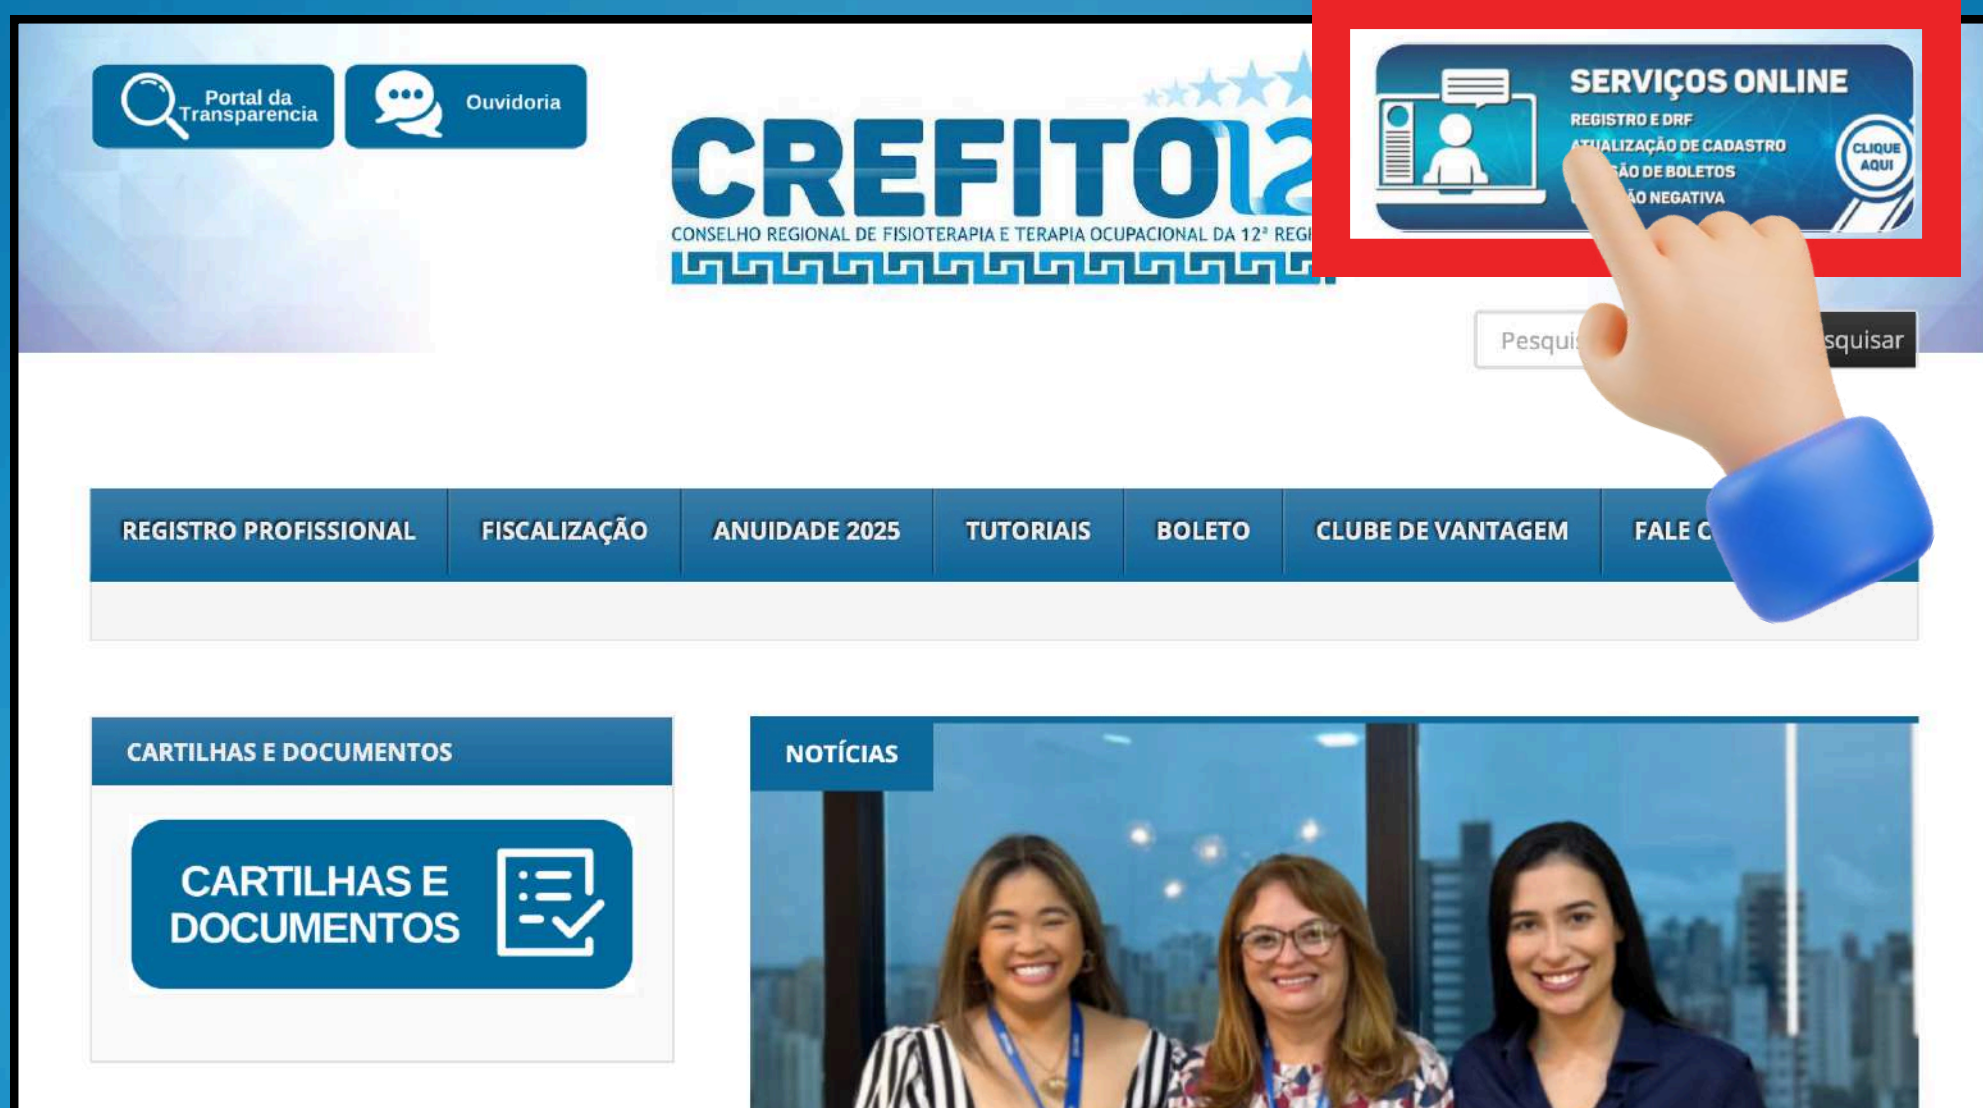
Portal da Transparencia

Ouvidoria

CREFITO12

CONSELHO REGIONAL DE FISIOTERAPIA E TERAPIA OCUPACIONAL DA 12ª REGI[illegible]

SERVIÇOS ONLINE

REGISTRO E DRF

ATUALIZAÇÃO DE CADASTRO

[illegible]SÃO DE BOLETOS

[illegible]ÃO NEGATIVA

CLIQUE AQUI

Pesqui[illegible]

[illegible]squisar

REGISTRO PROFISSIONAL

FISCALIZAÇÃO

ANUIDADE 2025

TUTORIAIS

BOLETO

CLUBE DE VANTAGEM

FALE C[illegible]

CARTILHAS E DOCUMENTOS

CARTILHAS E DOCUMENTOS

NOTÍCIAS